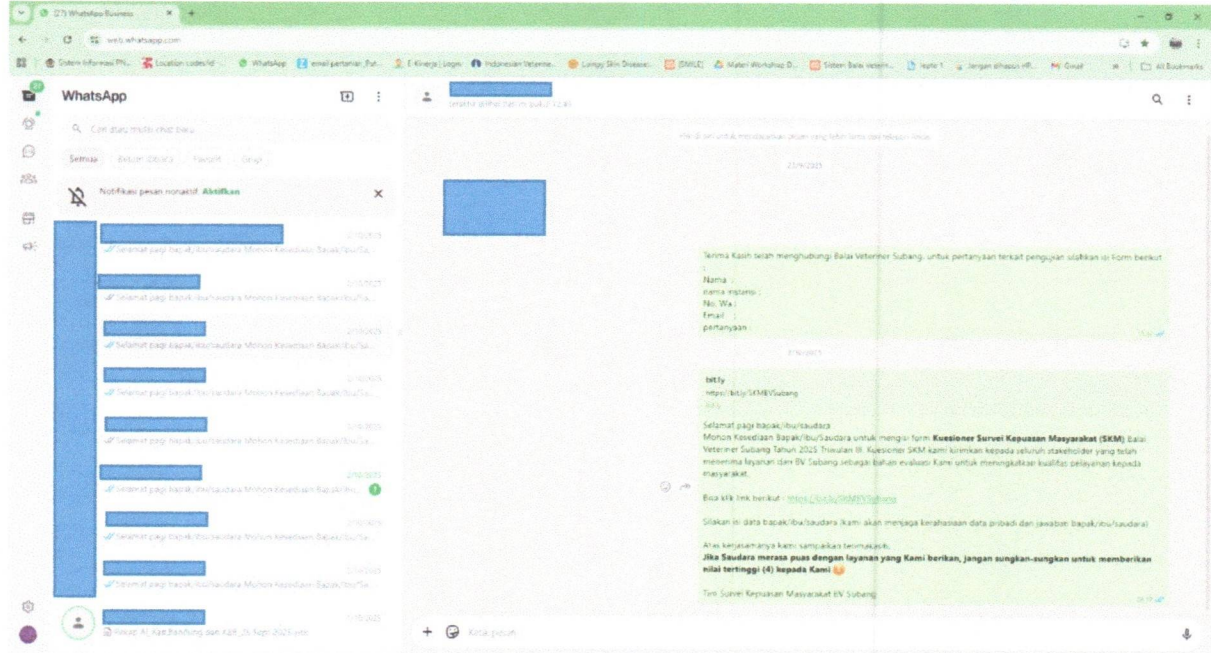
(27) WhatsApp Business

web.whatsapp.com

Sistem Informasi PN... Location codes/id... WhatsApp email pertanian Put... E-Kinerja | Login Indonesian Veterine... Lumpy Skin Disease... [SMILE] Materi Workshop D... Sistem Balai veterin... lepto 1 Jangan dihapus nR... Gmail All Bookmarks

27

WhatsApp

Cari atau mulai chat baru

Semua Belum dibaca Favorit Grup

Notifikasi pesan nonaktif. Aktifkan

Selamat pagi bapak/ibu/saudara Mohon Kesediaan Bapak/Ibu/Sa...

Selamat pagi bapak/ibu/saudara Mohon Kesediaan Bapak/Ibu/Sa...

Selamat pagi bapak/ibu/saudara Mohon Kesediaan Bapak/Ibu/Sa...

Selamat pagi bapak/ibu/saudara Mohon Kesediaan Bapak/Ibu/Sa...

Selamat pagi bapak/ibu/saudara Mohon Kesediaan Bapak/Ibu/Sa...

Selamat pagi bapak/ibu/saudara Mohon Kesediaan Bapak/Ibu...

Selamat pagi bapak/ibu/saudara Mohon Kesediaan Bapak/Ibu/Sa...

Selamat pagi bapak/ibu/saudara Mohon Kesediaan Bapak/Ibu/Sa...

Rekap AI Kab Bandung dan KBB 26 Sept 2025.xlsx

terakhir dilihat hari ini pukul 12.41

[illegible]

23/9/2025

Terima Kasih telah menghubungi Balai Veteriner Subang, untuk pertanyaan terkait pengujian silahkan isi Form berikut :
Nama :
nama instansi :
No. Wa :
Email :
pertanyaan :

bit.ly
https://bit.ly/SKMBVSubang

Selamat pagi bapak/ibu/saudara
Mohon Kesediaan Bapak/Ibu/Saudara untuk mengisi form **Kuesioner Survei Kepuasan Masyarakat (SKM)** Balai Veteriner Subang Tahun 2025 Triwulan III. Kuesioner SKM kami kirimkan kepada seluruh stakeholder yang telah menerima layanan dari BV Subang sebagai bahan evaluasi Kami untuk meningkatkan kualitas pelayanan kepada masyarakat.

Bisa klik link berikut : https://bit.ly/SKMBVSubang

Silakan isi data bapak/ibu/saudara (kami akan menjaga kerahasiaan data pribadi dan jawaban bapak/ibu/saudara)

Atas kerjasamanya kami sampaikan terimakasih.
**Jika Saudara merasa puas dengan layanan yang Kami berikan, jangan sungkan-sungkan untuk memberikan nilai tertinggi (4) kepada Kami**

Tim Survei Kepuasan Masyarakat BV Subang

Ketik pesan